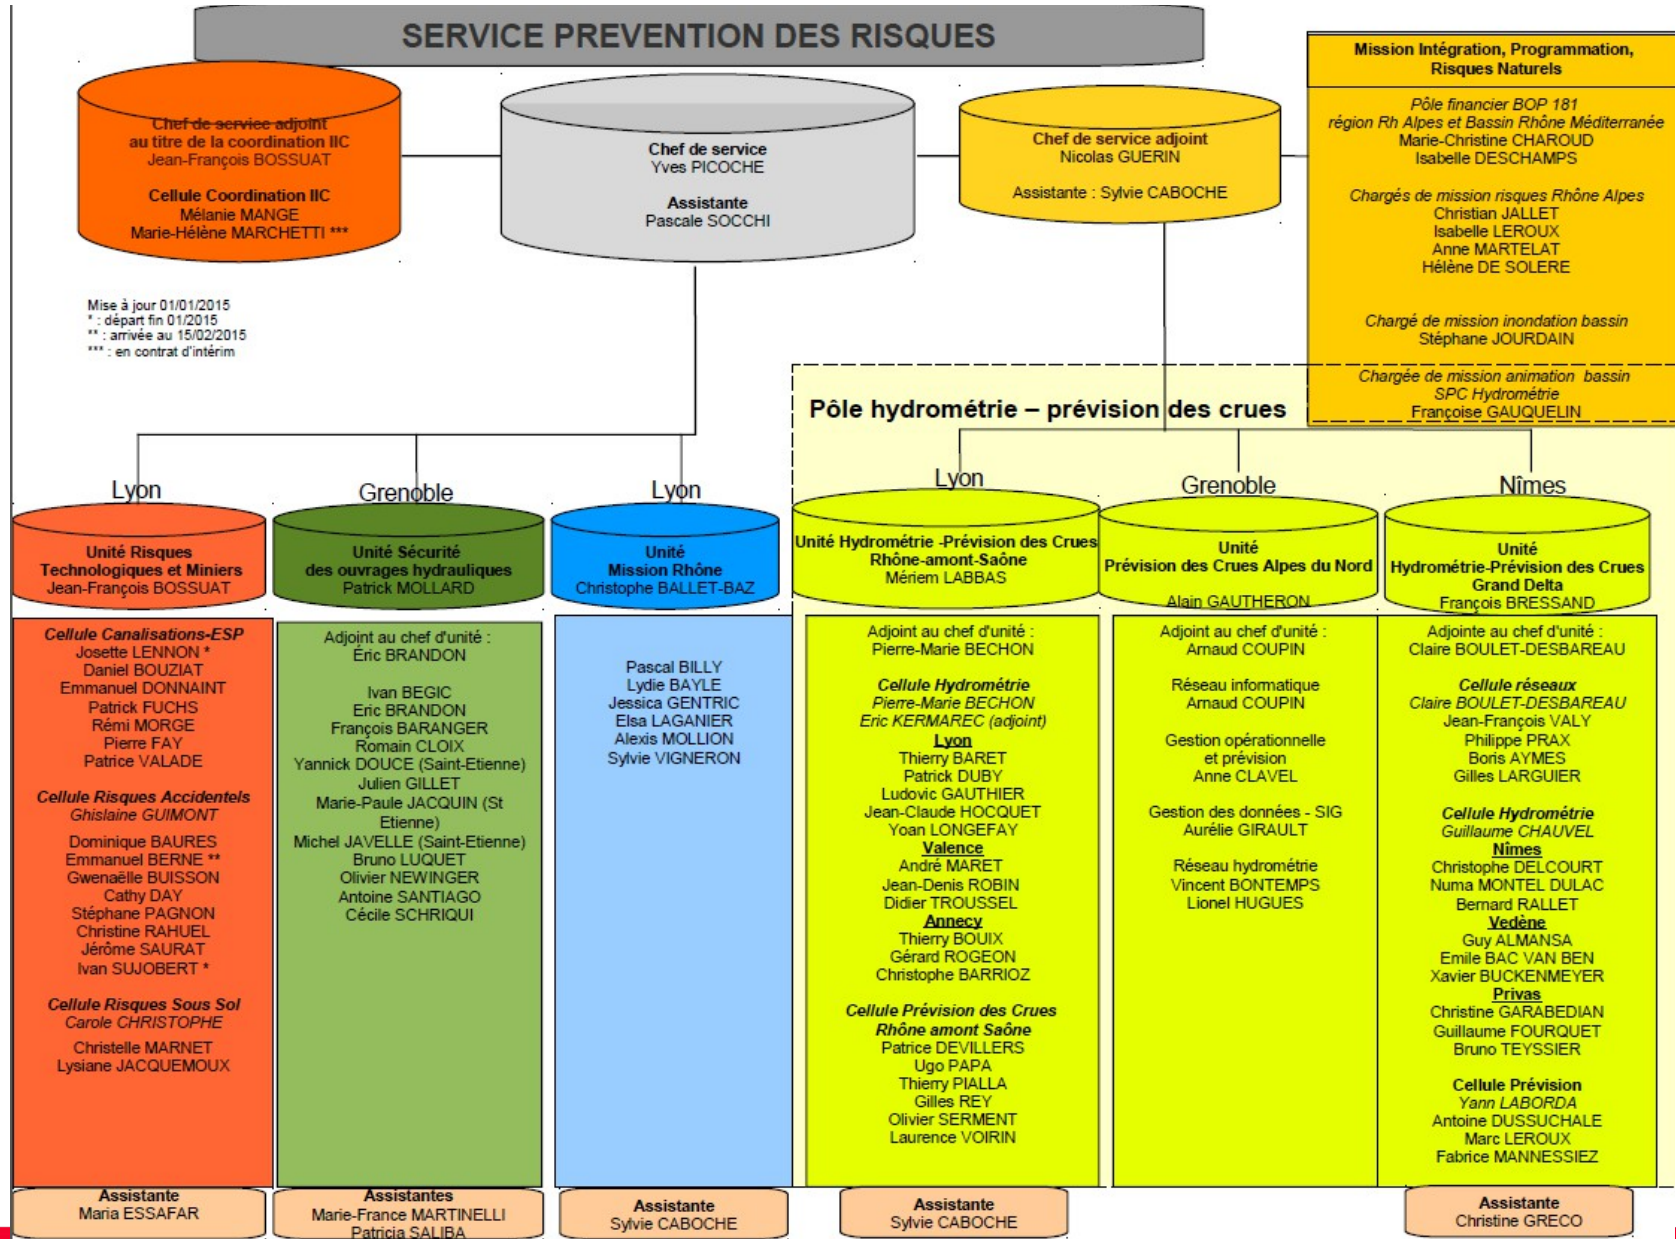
SERVICE PREVENTION DES RISQUES

Chef de service adjoint au titre de la coordination IIC
Jean-François BOSSUAT

Cellule Coordination IIC
Mélanie MANGE
Marie-Hélène MARCHETTI ***

Chef de service
Yves PICOCHE

Assistante
Pascale SOCCHI

Chef de service adjoint
Nicolas GUERIN

Assistante : Sylvie CABOCHE

Mission Intégration, Programmation, Risques Naturels

Pôle financier BOP 181
région Rh Alpes et Bassin Rhône Méditerranée
Marie-Christine CHAROUD
Isabelle DESCHAMPS

Chargés de mission risques Rhône Alpes
Christian JALLET
Isabelle LEROUX
Anne MARTELAT
Hélène DE SOLERE

Chargé de mission inondation bassin
Stéphane JOURDAIN

Chargée de mission animation bassin
SPC Hydrométrie
Françoise GAUQUELIN

Mise à jour 01/01/2015
* : départ fin 01/2015
** : arrivée au 15/02/2015
*** : en contrat d'intérim

Pôle hydrométrie – prévision des crues

Lyon
Unité Risques Technologiques et Miniers
Jean-François BOSSUAT

Cellule Canalisations-ESP
Josette LENNON *
Daniel BOUZIAT
Emmanuel DONNAINT
Patrick FUCHS
Rémi MORGE
Pierre FAY
Patrice VALADE

Cellule Risques Accidentels
Ghislaine GUIMONT

Dominique BAURES
Emmanuel BERNE **
Gwenaëlle BUISSON
Cathy DAY
Stéphane PAGNON
Christine RAHUEL
Jérôme SAURAT
Ivan SUJOBERT *

Cellule Risques Sous Sol
Carole CHRISTOPHE

Christelle MARNET
Lysiane JACQUEMOUX

Assistante
Maria ESSAFAR

Grenoble
Unité Sécurité des ouvrages hydrauliques
Patrick MOLLARD

Adjoint au chef d'unité :
Eric BRANDON

Ivan BEGIC
Eric BRANDON
François BARANGER
Romain CLOIX
Yannick DOUCE (Saint-Etienne)
Julien GILLET
Marie-Paule JACQUIN (St Etienne)
Michel JAVELLE (Saint-Etienne)
Bruno LUQUET
Olivier NEWINGER
Antoine SANTIAGO
Cécile SCHRIQUI

Assistantes
Marie-France MARTINELLI
Patricia SALIBA

Lyon
Unité Mission Rhône
Christophe BALLET-BAZ

Pascal BILLY
Lydie BAYLE
Jessica GENTRIC
Elsa LAGANIER
Alexis MOLLION
Sylvie VIGNERON

Assistante
Sylvie CABOCHE

Lyon
Unité Hydrométrie -Prévision des Crues Rhône-amont-Saône
Mériem LABBAS

Adjoint au chef d'unité :
Pierre-Marie BECHON

Cellule Hydrométrie
Pierre-Marie BECHON
Eric KERMAREC (adjoint)
Lyon
Thierry BARET
Patrick DUBY
Ludovic GAUTHIER
Jean-Claude HOCQUET
Yoan LONGEFAY
Valence
André MARET
Jean-Denis ROBIN
Didier TROUSSEL
Annecy
Thierry BOUIX
Gérard ROGEON
Christophe BARRIOZ

Cellule Prévision des Crues Rhône amont Saône
Patrice DEVILLERS
Ugo PAPA
Thierry PIALLA
Gilles REY
Olivier SERMENT
Laurence VOIRIN

Assistante
Sylvie CABOCHE

Grenoble
Unité Prévision des Crues Alpes du Nord
Alain GAUTHERON

Adjoint au chef d'unité :
Arnaud COUPIN

Réseau informatique
Arnaud COUPIN

Gestion opérationnelle et prévision
Anne CLAVEL

Gestion des données - SIG
Aurélie GIRAULT

Réseau hydrométrie
Vincent BONTEMPS
Lionel HUGUES

Nîmes
Unité Hydrométrie-Prévision des Crues Grand Delta
François BRESSAND

Adjointe au chef d'unité :
Claire BOULET-DESBAREAU

Cellule réseaux
Claire BOULET-DESBAREAU
Jean-François VALY
Philippe PRAX
Boris AYMES
Gilles LARGUIER

Cellule Hydrométrie
Guillaume CHAUVEL
Nîmes
Christophe DELCOURT
Numa MONTEL DULAC
Bernard RALLET
Vedène
Guy ALMANSA
Emile BAC VAN BEN
Xavier BUCKENMEYER
Privas
Christine GARABEDIAN
Guillaume FOURQUET
Bruno TEYSSIER

Cellule Prévision
Yann LABORDA
Antoine DUSSUCHALE
Marc LEROUX
Fabrice MANNESSIEZ

Assistante
Christine GRECO